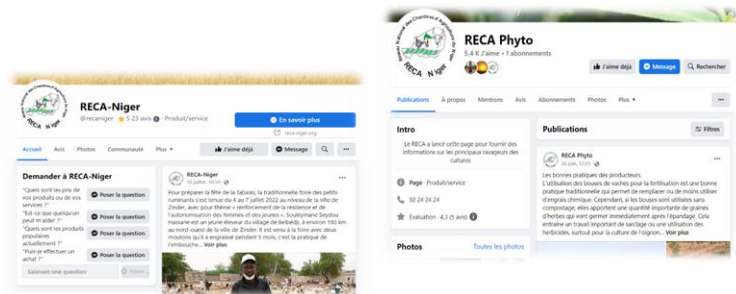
RECA-Niger

@recaniger · ★ 5 · 23 avis · Produit/service

En savoir plus

reca-niger.org

Accueil Avis Photos Communauté Plus ▾

J'aime déjà Message

Demander à RECA-Niger

"Quels sont les prix de vos produits ou de vos services ?" Poser la question

"Est-ce que quelqu'un peut m'aider ?" Poser la question

"Quels sont les produits populaires actuellement ?" Poser la question

"Puis-je effectuer un achat ?" Poser la question

Saisissez une question Poser

RECA Niger

13 juillet, 10:55 ·

Pour préparer la fête de la Tabaski, la traditionnelle foire des petits ruminants s'est tenue du 4 au 7 juillet 2022 au niveau de la ville de Zinder, avec pour thème « renforcement de la résilience et de l'autonomisation des femmes et des jeunes ». Souleymane Seydou Hassane est un jeune éleveur du village de Bellbédji, à environ 180 km au nord-ouest de la ville de Zinder. Il est venu à la foire avec deux moutons qu'il a engraissé pendant 5 mois, c'est la pratique de l'embouche... Voir plus

RECA Phyto

5,4 K J'aime · 1 abonnements

J'aime déjà Message Rechercher

Publications À propos Mentions Avis Abonnements Photos Plus ▾

Intro

Le RECA a lancé cette page pour fournir des informations sur les principaux ravageurs des cultures

Page · Produit/service

92 24 24 24

Évaluation · 4,3 (5 avis)

Photos Toutes les photos

Publications Filtres

RECA Phyto

20 juin, 10:25 ·

Les bonnes pratiques des producteurs.
L'utilisation des bouses de vaches pour la fertilisation est une bonne pratique traditionnelle qui permet de remplacer ou de moins utiliser d'engrais chimique. Cependant, si les bouses sont utilisées sans compostage, elles apportent une quantité importante de graines d'herbes qui vont germer immédiatement après l'épandage. Cela entraîne un travail important de sarclage ou une utilisation des herbicides, surtout pour la culture de l'oignon... Voir plus